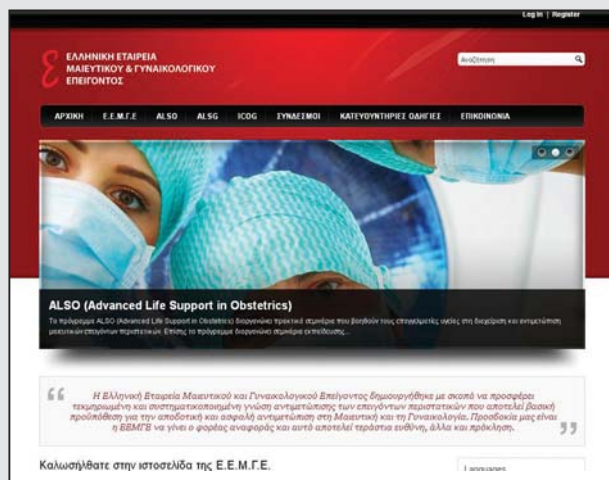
Log In | Register

ε ΕΛΛΗΝΙΚΗ ΕΤΑΙΡΕΙΑ ΜΑΙΕΥΤΙΚΟΥ & ΓΥΝΑΙΚΟΛΟΓΙΚΟΥ ΕΠΕΙΓΟΝΤΟΣ

Αναζήτηση

ΑΡΧΙΚΗ | Ε.Ε.Μ.Γ.Ε | ALSO | ALSG | ICOG | ΣΥΝΔΕΣΜΟΙ | ΚΑΤΕΥΘΥΝΤΗΡΙΕΣ ΟΔΗΓΙΕΣ | ΕΠΙΚΟΙΝΩΝΙΑ

ALSO (Advanced Life Support in Obstetrics)

Το πρόγραμμα ALSO (Advanced Life Support in Obstetrics) διοργανώνει πρακτικά σεμινάρια που βοηθούν τους επαγγελματίες υγείας στη διαχείριση και αντιμετώπιση μαιευτικών επειγόντων περιστατικών. Επίσης το πρόγραμμα διοργανώνει σεμινάρια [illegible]...

Η Ελληνική Εταιρεία Μαιευτικού και Γυναικολογικού Επείγοντος δημιουργήθηκε με σκοπό να προσφέρει τεκμηριωμένη και συστηματικοποιημένη γνώση αντιμετώπισης των επειγόντων περιστατικών που αποτελεί βασική προϋπόθεση για την αποδοτική και ασφαλή αντιμετώπιση στη Μαιευτική και τη Γυναικολογία. Προσδοκία μας είναι η ΕΕΜΓΕ να γίνει ο φορέας αναφοράς και αυτό αποτελεί τεράστια ευθύνη, άλλα και πρόκληση.

Καλωσήλθατε στην ιστοσελίδα της Ε.Ε.Μ.Γ.Ε.

Languages